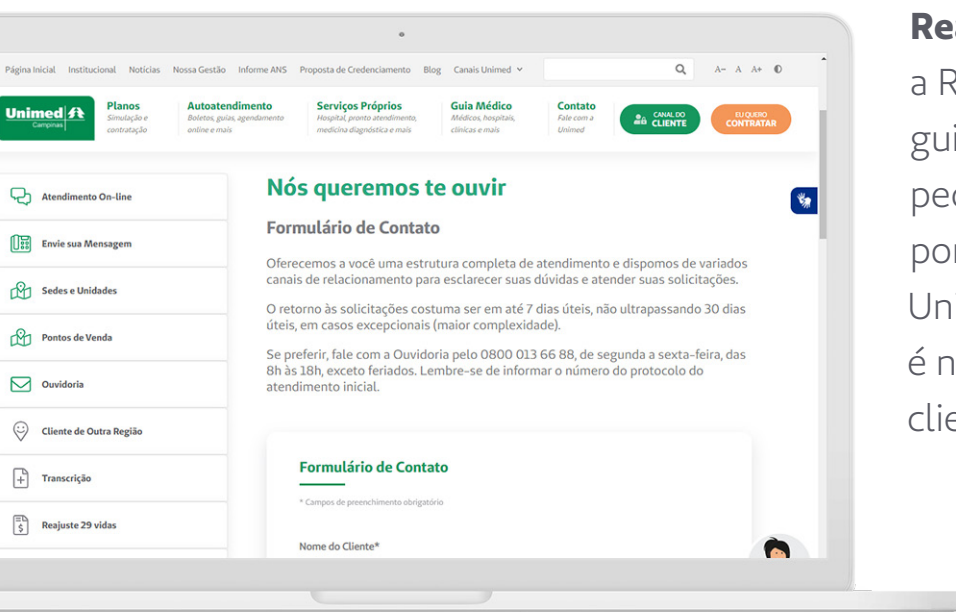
Página Inicial Institucional Notícias Nossa Gestão Informe ANS Proposta de Credenciamento Blog Canais Unimed

A- A A+

Unimed Campinas

Planos
Simulação e contratação

Autoatendimento
Boletos, guias, agendamento online e mais

Serviços Próprios
Hospital, pronto atendimento, medicina diagnóstica e mais

Guia Médico
Médicos, hospitais, clínicas e mais

Contato
Fale com a Unimed

CANAL DO CLIENTE

EU QUERO CONTRATAR

Atendimento On-line

Envie sua Mensagem

Sedes e Unidades

Pontos de Venda

Ouvidoria

Cliente de Outra Região

Transcrição

Reajuste 29 vidas

Nós queremos te ouvir

Formulário de Contato

Oferecemos a você uma estrutura completa de atendimento e dispomos de variados canais de relacionamento para esclarecer suas dúvidas e atender suas solicitações.

O retorno às solicitações costuma ser em até 7 dias úteis, não ultrapassando 30 dias úteis, em casos excepcionais (maior complexidade).

Se preferir, fale com a Ouvidoria pelo 0800 013 66 88, de segunda a sexta-feira, das 8h às 18h, exceto feriados. Lembre-se de informar o número do protocolo do atendimento inicial.

Formulário de Contato

* Campos de preenchimento obrigatório

Nome do Cliente*

Re
a R
gui
pe
po
Un
é n
clie